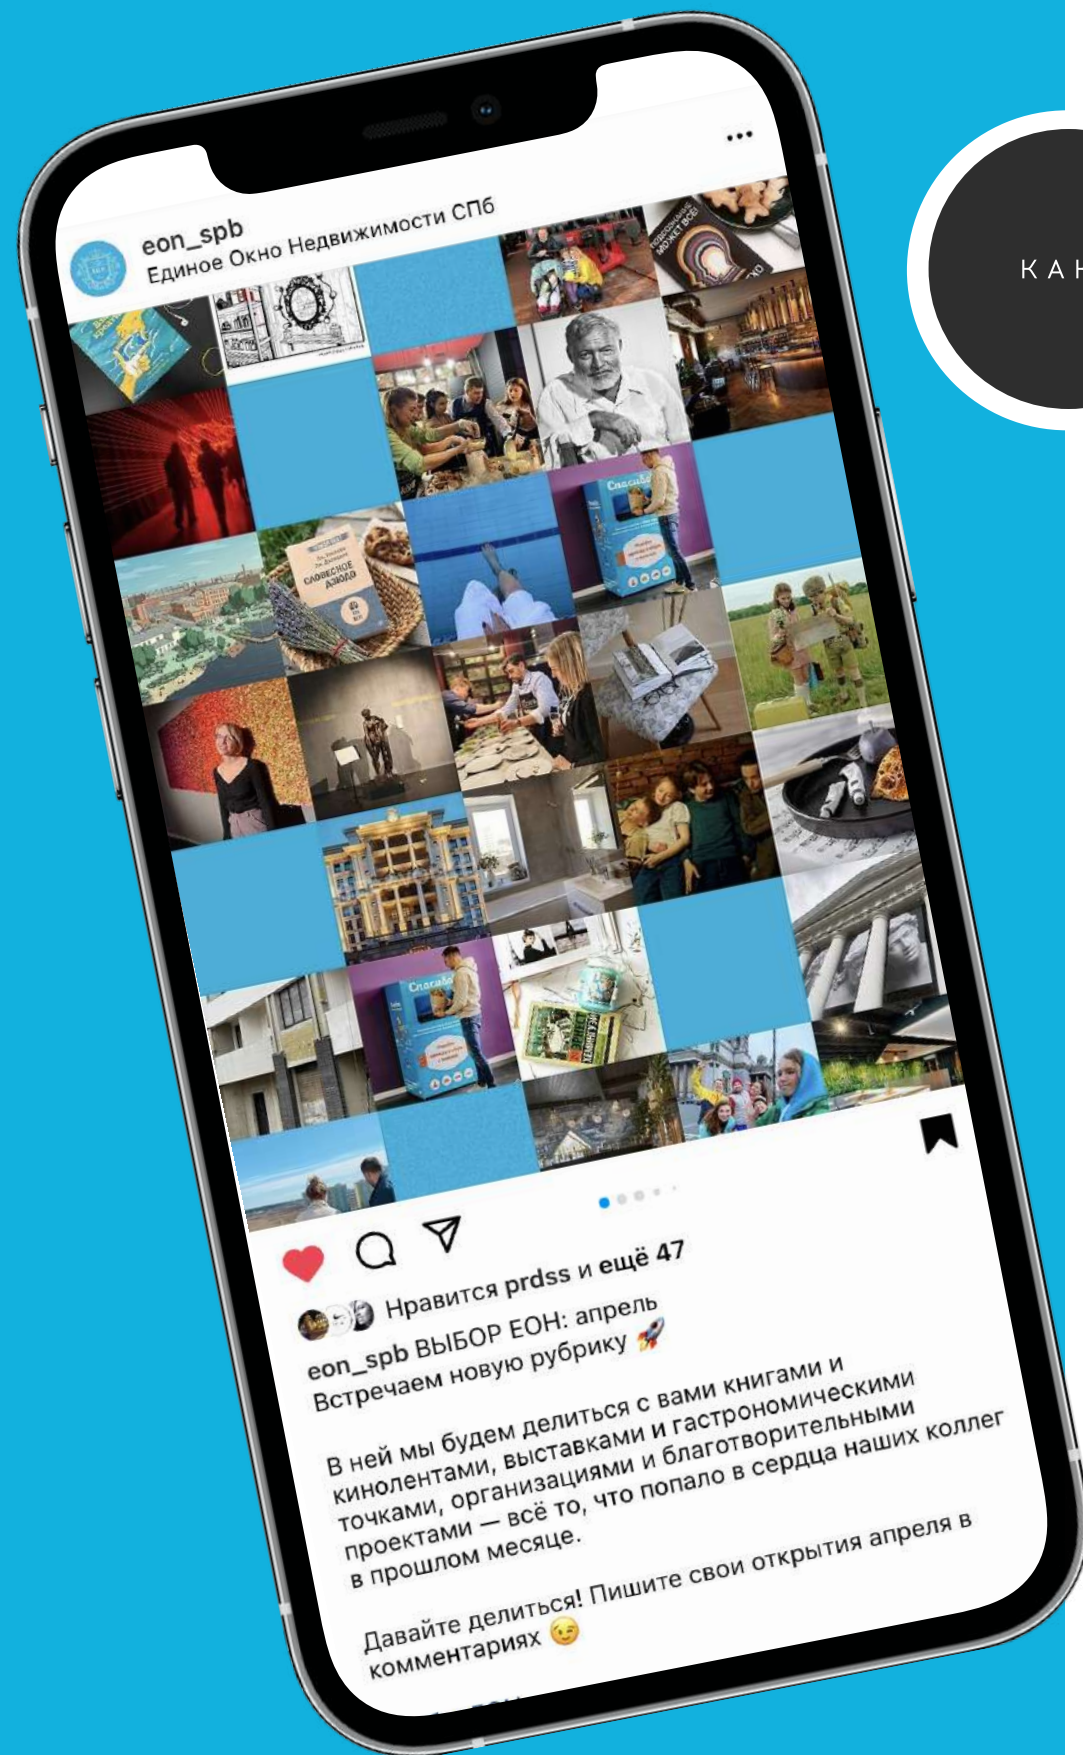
eon_spb
Единое Окно Недвижимости СПб

Нравится prdss и ещё 47

eon_spb ВЫБОР ЕОН: апрель
Встречаем новую рубрику 🚀

В ней мы будем делиться с вами книгами и кинолентами, выставками и гастрономическими точками, организациями и благотворительными проектами — всё то, что попало в сердца наших коллег в прошлом месяце.

Давайте делиться! Пишите свои открытия апреля в комментариях 😉

КАК